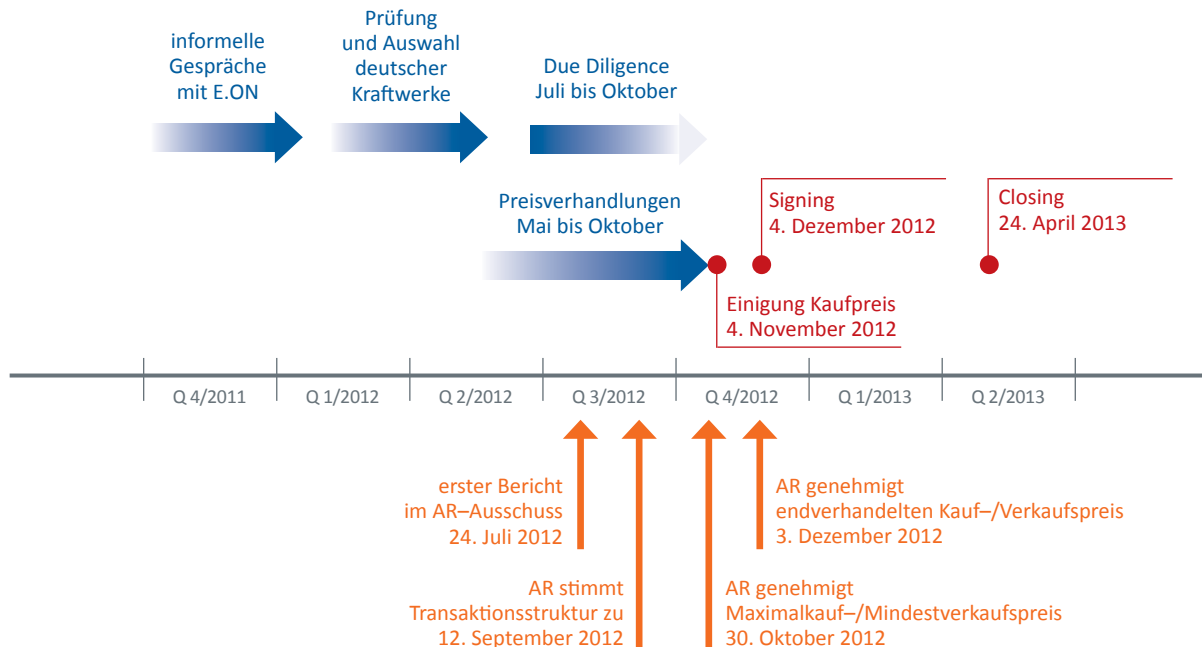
informelle Gespräche mit E.ON

Prüfung und Auswahl deutscher Kraftwerke

Due Diligence Juli bis Oktober

Preisverhandlungen Mai bis Oktober

Signing 4. Dezember 2012

Closing 24. April 2013

Einigung Kaufpreis 4. November 2012

Q 4/2011 Q 1/2012 Q 2/2012 Q 3/2012 Q 4/2012 Q 1/2013 Q 2/2013

erster Bericht im AR–Ausschuss 24. Juli 2012

AR genehmigt endverhandelten Kauf–/Verkaufspreis 3. Dezember 2012

AR stimmt Transaktionsstruktur zu 12. September 2012

AR genehmigt Maximalkauf–/Mindestverkaufspreis 30. Oktober 2012